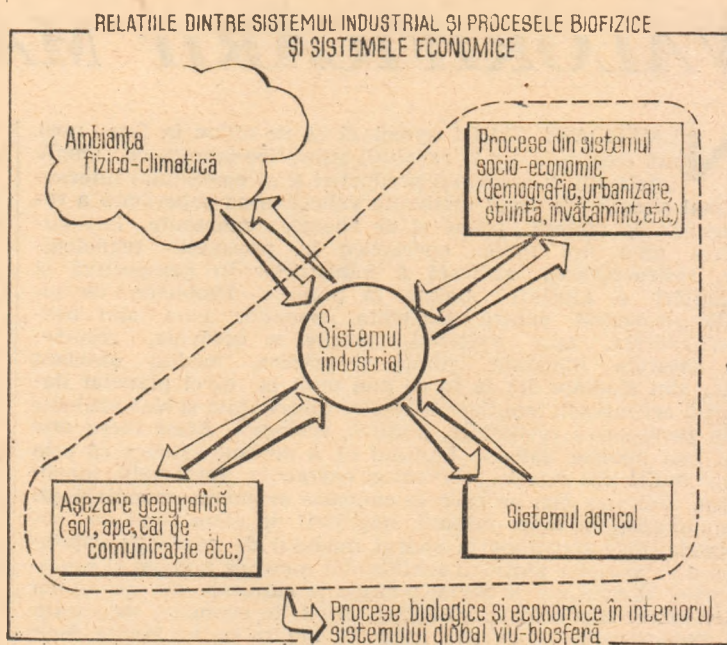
RELATIILE DINTRE SISTEMUL INDUSTRIAL ŞI PROCESELE BIOFIZICE ŞI SISTEMELE ECONOMICE

Ambianţa fizico-climatică

Procese din sistemul socio-economic (demografie, urbanizare, ştiinţă, învăţămînt, etc.)

Sistemul industrial

Aşezare geografică (sol, ape, căi de comunicaţie etc.)

Sistemul agricol

Procese biologice şi economice în interiorul sistemului global viu-biosferă